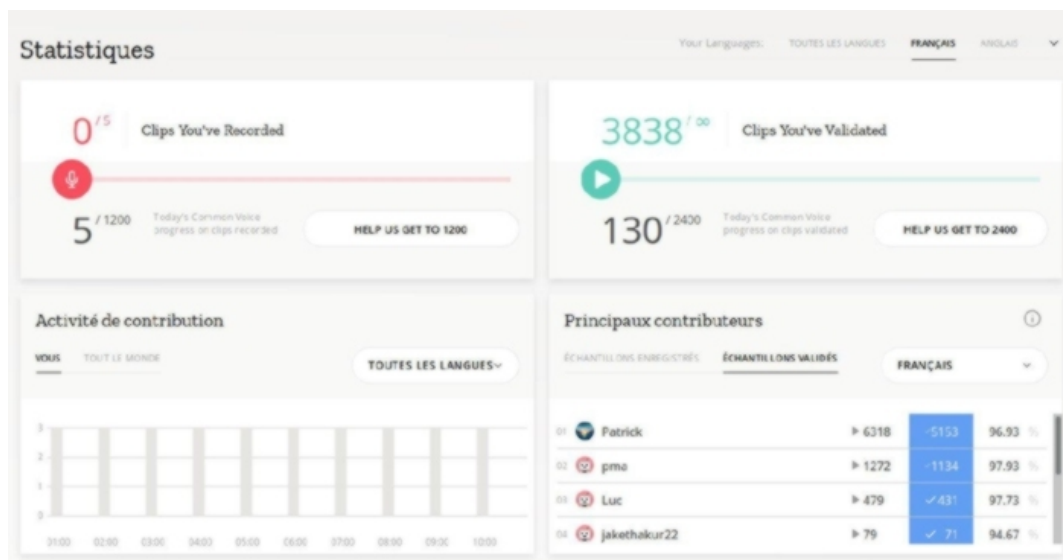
Statistiques

Your Languages: TOUTES LES LANGUES FRANÇAIS ANGLAIS

$0^{/5}$ Clips You've Recorded

$5^{/1200}$ Today's Common Voice progress on clips recorded

HELP US GET TO 1200

$3838^{/\infty}$ Clips You've Validated

$130^{/2400}$ Today's Common Voice progress on clips validated

HELP US GET TO 2400

Activité de contribution

VOUS TOUT LE MONDE

TOUTES LES LANGUES

3
2
1
0

01:00 02:00 03:00 04:00 05:00 06:00 07:00 08:00 09:00 10:00

Principaux contributeurs

ÉCHANTILLONS ENREGISTRÉS ÉCHANTILLONS VALIDÉS

FRANÇAIS

| | | | | |
|---|---|---|---|---|
| 01 | Patrick | ▶ 6318 | ✓5153 | 96.93 % |
| 02 | pmo | ▶ 1272 | ✓1134 | 97.93 % |
| 03 | Luc | ▶ 479 | ✓431 | 97.73 % |
| 04 | jakethakur22 | ▶ 79 | ✓ 71 | 94.67 % |